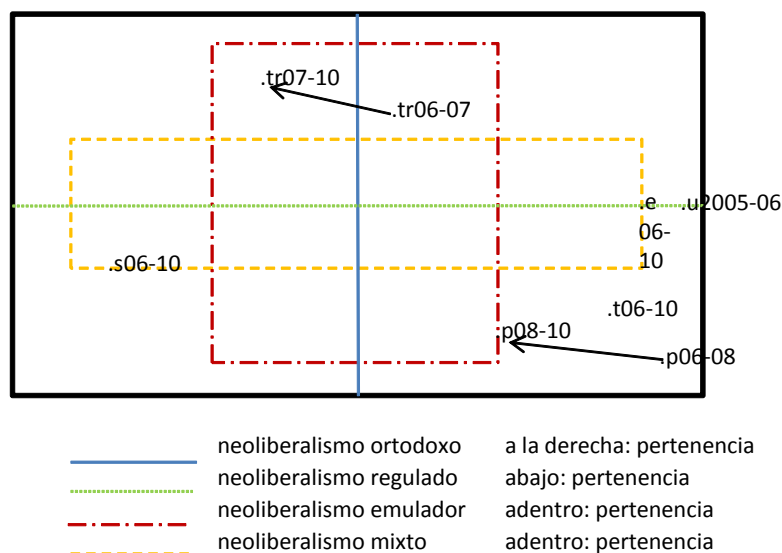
.tr07-10
.tr06-07
.e 06-10
.u2005-06
.s06-10
.t06-10
p08-10
.p06-08

neoliberalismo ortodoxo    a la derecha: pertenencia
neoliberalismo regulado    abajo: pertenencia
neoliberalismo emulador    adentro: pertenencia
neoliberalismo mixto    adentro: pertenencia